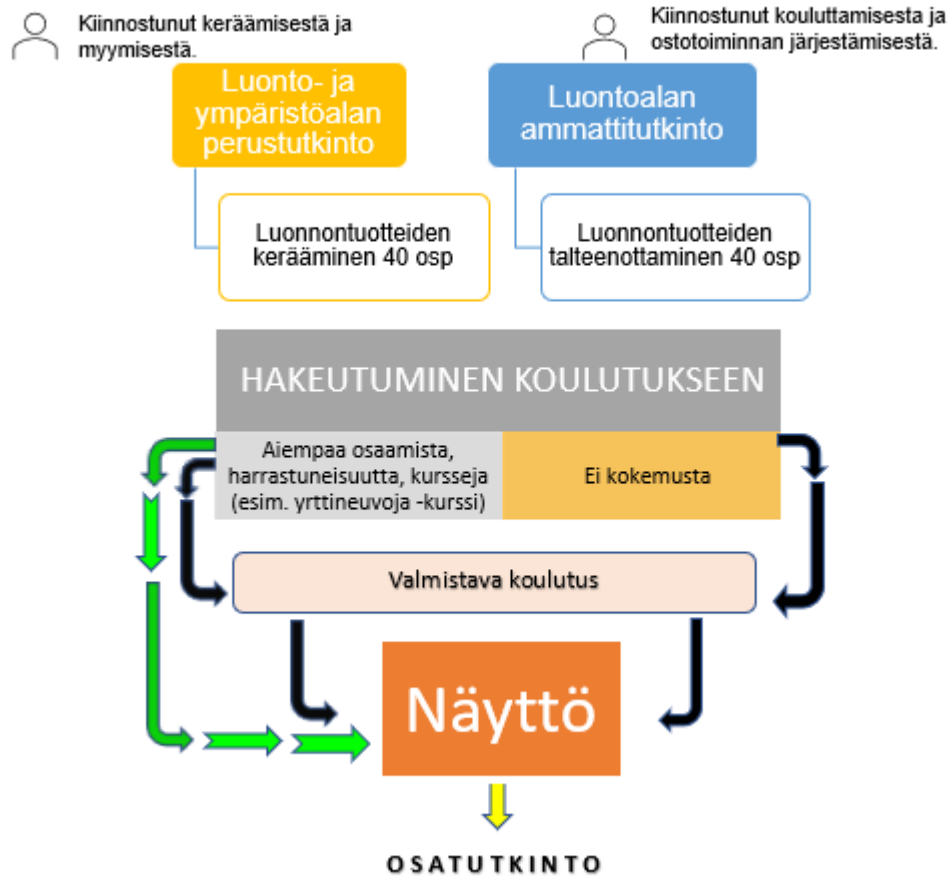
Kiinnostunut keräämisestä ja myymisestä.

Luonto- ja ympäristöalan perustutkinto

Luonnontuotteiden kerääminen 40 osp

Kiinnostunut kouluttamisesta ja ostotoiminnan järjestämisestä.

Luontoalan ammattitutkinto

Luonnontuotteiden talteenottaminen 40 osp

HAKEUTUMINEN KOULUTUKSEEN

Aiempaa osaamista, harrastuneisuutta, kursseja (esim. yrttineuvoja -kurssi)

Ei kokemusta

Valmistava koulutus

Näyttö

OSATUTKINTO